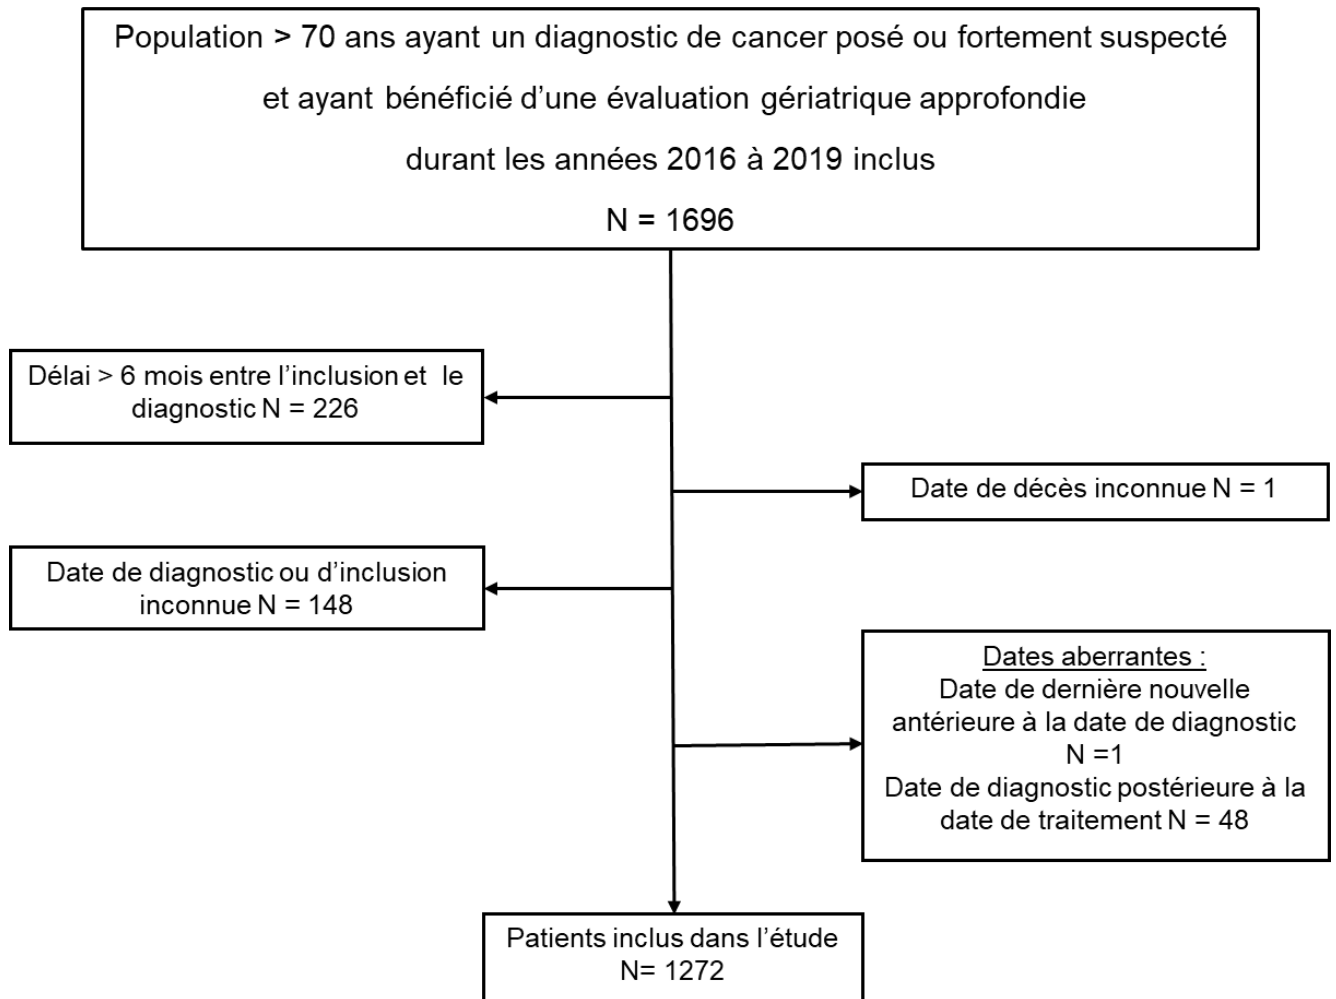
Population > 70 ans ayant un diagnostic de cancer posé ou fortement suspecté

et ayant bénéficié d'une évaluation gériatrique approfondie

durant les années 2016 à 2019 inclus

N = 1696

Délai > 6 mois entre l'inclusion et le diagnostic N = 226

Date de décès inconnue N = 1

Date de diagnostic ou d'inclusion inconnue N = 148

Dates aberrantes :
Date de dernière nouvelle antérieure à la date de diagnostic N =1
Date de diagnostic postérieure à la date de traitement N = 48

Patients inclus dans l'étude N= 1272